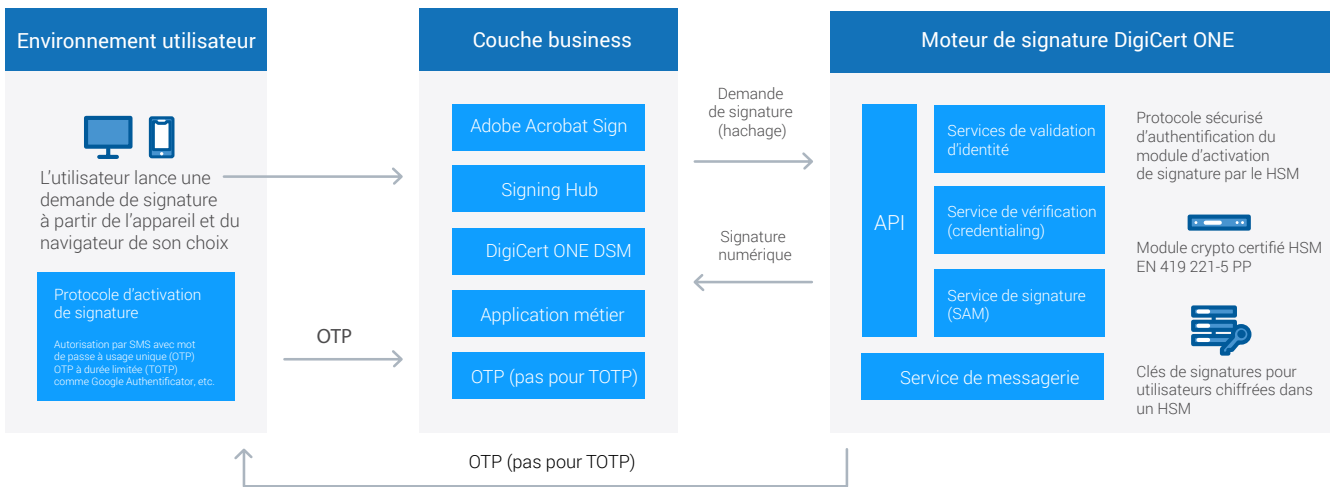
Environnement utilisateur

L'utilisateur lance une demande de signature à partir de l'appareil et du navigateur de son choix

Protocole d'activation de signature

Autorisation par SMS avec mot de passe à usage unique (OTP)
OTP à durée limitée (TOTP) comme Google Authentificator, etc.

OTP

Couche business

Adobe Acrobat Sign

Signing Hub

DigiCert ONE DSM

Application métier

OTP (pas pour TOTP)

Demande de signature (hachage)

Signature numérique

Moteur de signature DigiCert ONE

API

Services de validation d'identité

Service de vérification (credentialing)

Service de signature (SAM)

Service de messagerie

Protocole sécurisé d'authentification du module d'activation de signature par le HSM

Module crypto certifié HSM EN 419 221-5 PP

Clés de signatures pour utilisateurs chiffrées dans un HSM

OTP (pas pour TOTP)